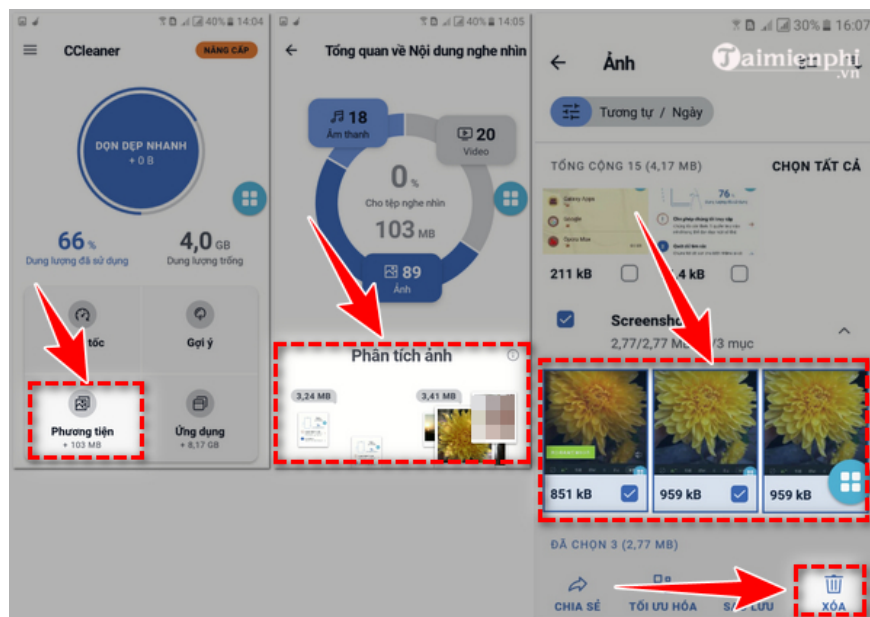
40% 14:04

CCleaner

NÂNG CẤP

DỌN DẸP NHANH
+ 0 B

66 %
Dung lượng đã sử dụng

4,0 GB
Dung lượng trống

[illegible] tốc

Gợi ý

Phương tiện
+ 103 MB

Ứng dụng
+ 8,17 GB

40% 14:05

Tổng quan về Nội dung nghe nhìn

18
Âm thanh

20
Video

0 %
Cho tệp nghe nhìn

103 MB

89
Ảnh

Phân tích ảnh

3,24 MB

3,41 MB

30% 16:07

Ảnh

Taimienphi.vn

Tương tự / Ngày

TỔNG CỘNG 15 (4,17 MB)

CHỌN TẤT CẢ

211 kB

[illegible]4 kB

Screensho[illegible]

2,77/2,77 M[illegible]/3 mục

851 kB

959 kB

959 kB

ĐÃ CHỌN 3 (2,77 MB)

CHIA SẺ

TỐI ƯU HÓA

S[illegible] LƯU

XÓA